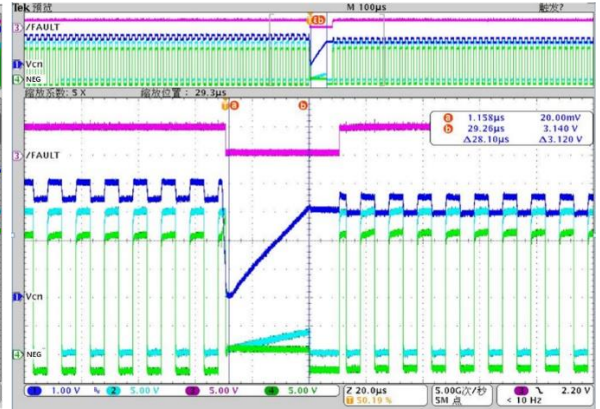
Tek 预览
M 100μs
触发?
3 /FAULT
1 Vcn
4 NEG
缩放系数: 5 X
缩放位置: 29.3μs
a b
a 1.158μs 20.00mV
b 29.26μs 3.140 V
Δ28.10μs Δ3.120 V
3 /FAULT
1 Vcn
4 NEG
1 1.00 V
2 5.00 V
3 5.00 V
4 5.00 V
Z 20.0μs
50.19 %
5.00G次/秒
5M 点
3 2.20 V
< 10 Hz